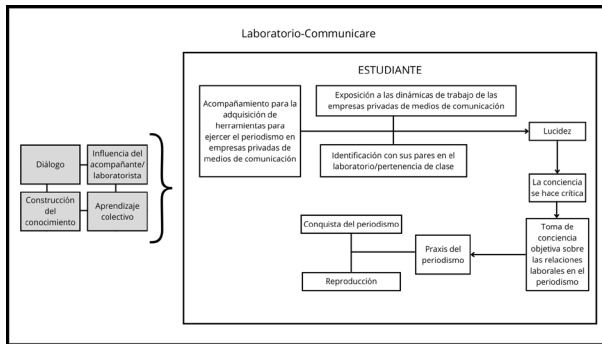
Laboratorio-Communicare

Diálogo

Influencia del acompañante/ laboratorista

Construcción del conocimiento

Aprendizaje colectivo

ESTUDIANTE

Acompañamiento para la adquisición de herramientas para ejercer el periodismo en empresas privadas de medios de comunicación

Exposición a las dinámicas de trabajo de las empresas privadas de medios de comunicación

Identificación con sus pares en el laboratorio/pertenencia de clase

Lucidez

La conciencia se hace crítica

Toma de conciencia objetiva sobre las relaciones laborales en el periodismo

Praxis del periodismo

Conquista del periodismo

Reproducción